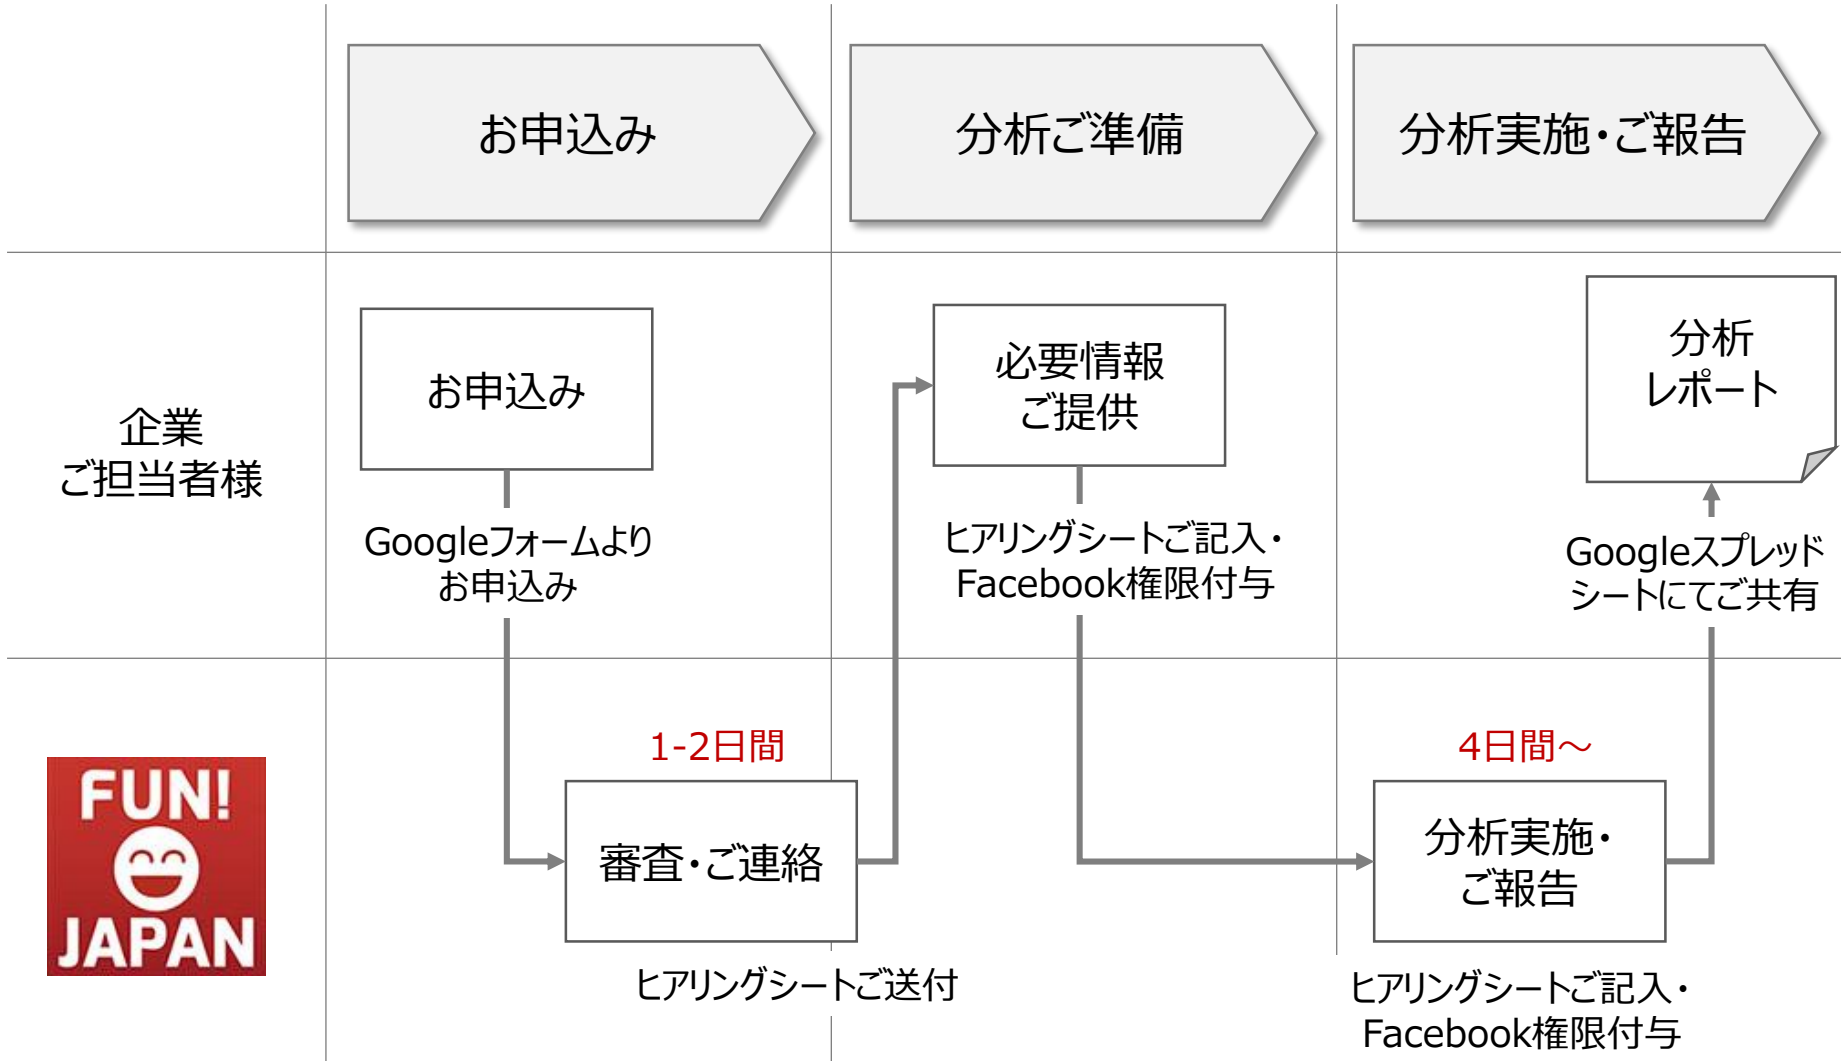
お申込み

分析ご準備

分析実施・ご報告

企業
ご担当者様

お申込み

Googleフォームより
お申込み

必要情報
ご提供

ヒアリングシートご記入・
Facebook権限付与

分析
レポート

Googleスプレッド
シートにてご共有

FUN!
JAPAN

1-2日間

審査・ご連絡

ヒアリングシートご送付

4日間〜

分析実施・
ご報告

ヒアリングシートご記入・
Facebook権限付与